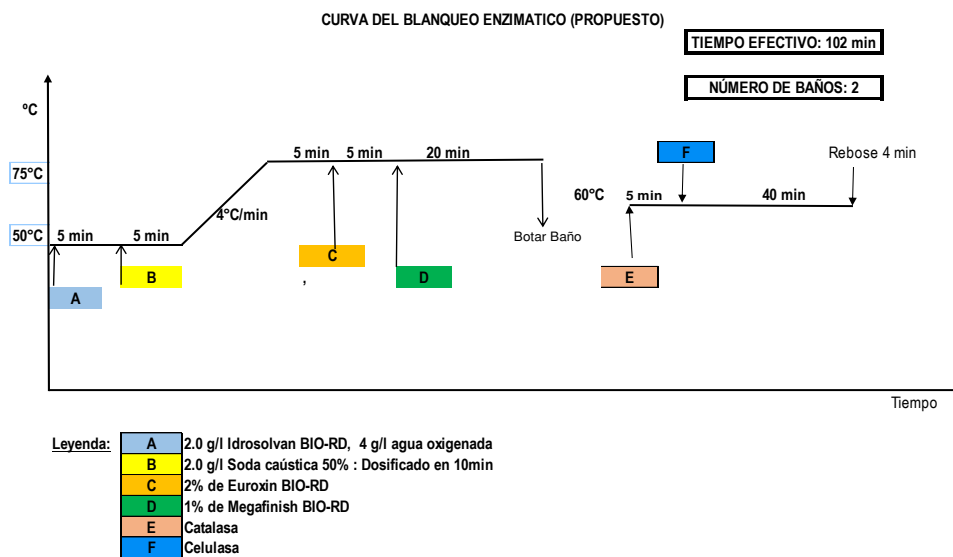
CURVA DEL BLANQUEO ENZIMATICO (PROPUESTO)

TIEMPO EFECTIVO: 102 min

NÚMERO DE BAÑOS: 2

ºC

75ºC

50ºC

5 min

5 min

4ºC/min

5 min 5 min 20 min

A

B

C

,

D

Botar Baño

60ºC

5 min

F

40 min

Rebose 4 min

E

Tiempo

Leyenda:

| | |
|---|---|
| A | 2.0 g/l Idrosolvan BIO-RD, 4 g/l agua oxigenada |
| B | 2.0 g/l Soda caústica 50% : Dosificado en 10min |
| C | 2% de Euroxin BIO-RD |
| D | 1% de Megafinish BIO-RD |
| E | Catalasa |
| F | Celulasa |